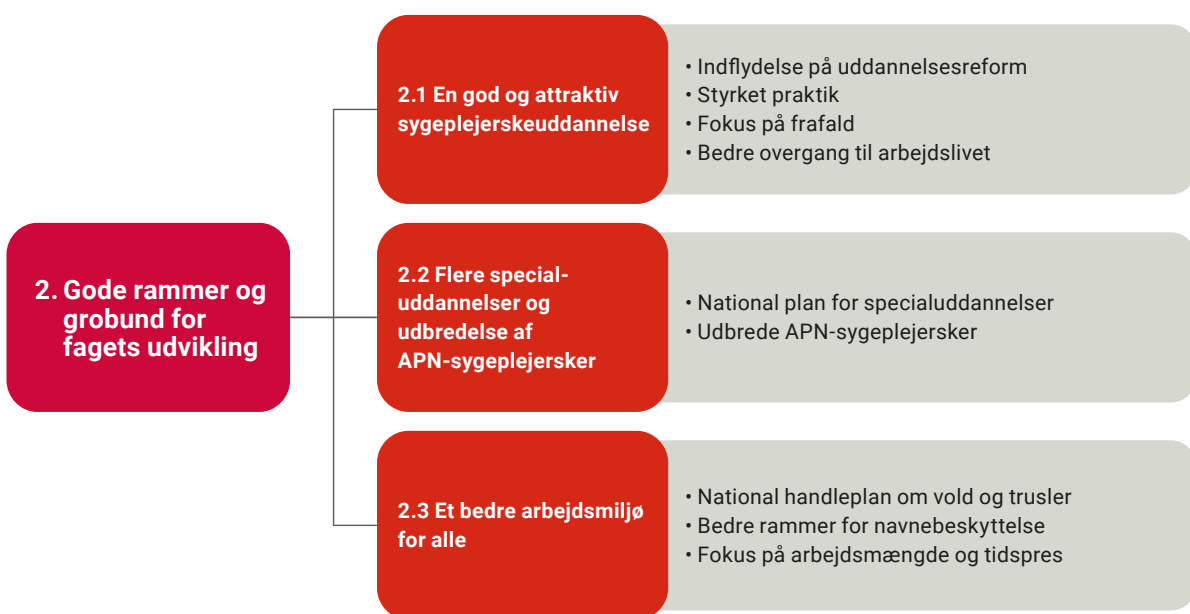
2. Gode rammer og grobund for fagets udvikling

2.1 En god og attraktiv sygeplejerskeuddannelse

• Indflydelse på uddannelsesreform
• Styrket praktik
• Fokus på frafald
• Bedre overgang til arbejdslivet

2.2 Flere specialuddannelser og udbredelse af APN-sygeplejersker

• National plan for specialuddannelser
• Udbrede APN-sygeplejersker

2.3 Et bedre arbejdsmiljø for alle

• National handleplan om vold og trusler
• Bedre rammer for navnebeskyttelse
• Fokus på arbejdsmængde og tidspres